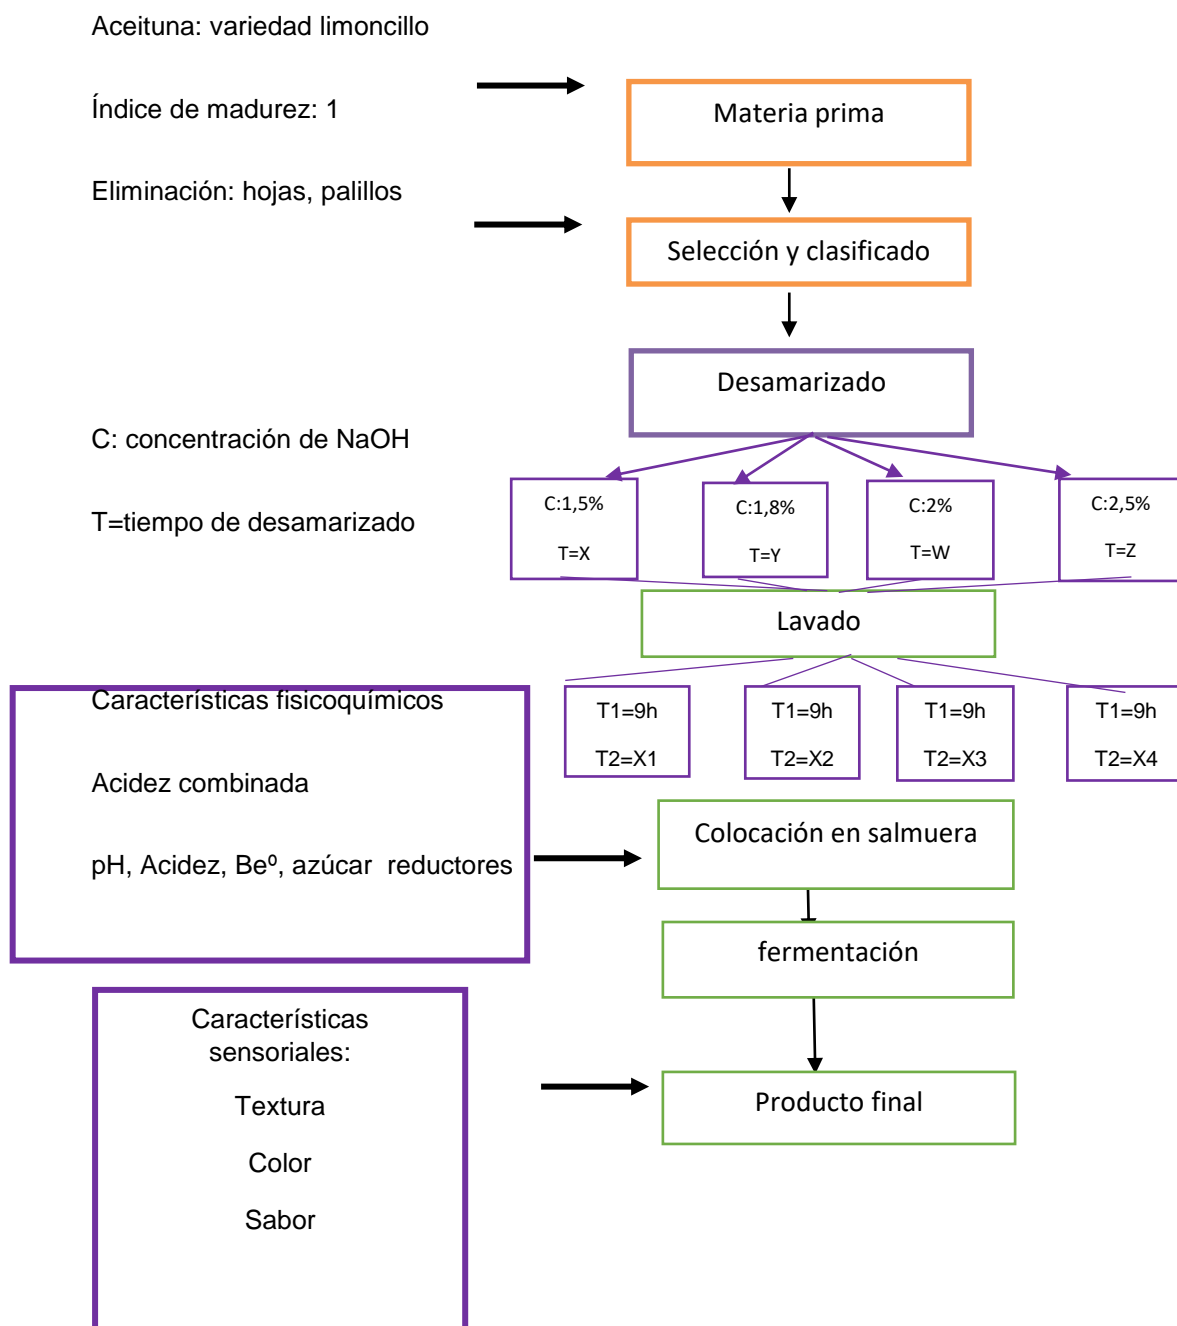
Aceituna: variedad limoncillo

Índice de madurez: 1

Materia prima

Eliminación: hojas, palillos

Selección y clasificado

Desamarizado

C: concentración de NaOH

T=tiempo de desamarizado

C:1,5%

T=X

C:1,8%

T=Y

C:2%

T=W

C:2,5%

T=Z

Lavado

Características fisicoquímicos

Acidez combinada

pH, Acidez, Beº, azúcar reductores

T1=9h

T2=X1

T1=9h

T2=X2

T1=9h

T2=X3

T1=9h

T2=X4

Colocación en salmuera

fermentación

Características sensoriales:

Textura

Color

Sabor

Producto final